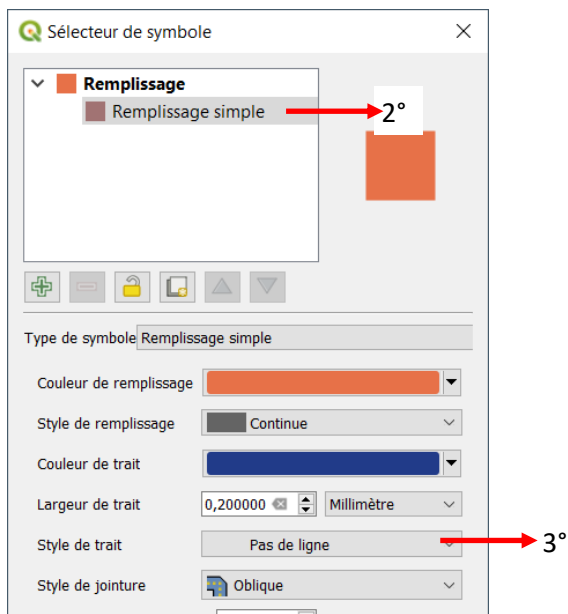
Sélecteur de symbole

Remplissage

Remplissage simple

2°

Type de symbole Remplissage simple

Couleur de remplissage

Style de remplissage Continue

Couleur de trait

Largeur de trait 0,200000 Millimètre

Style de trait Pas de ligne

3°

Style de jointure Oblique